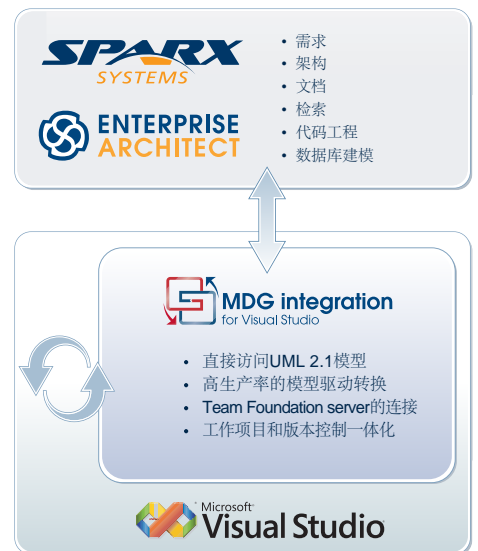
SPARX SYSTEMS

ENTERPRISE ARCHITECT

• 需求
• 架构
• 文档
• 检索
• 代码工程
• 数据库建模

MDG integration for Visual Studio

• 直接访问UML 2.1模型
• 高生产率的模型驱动转换
• Team Foundation server的连接
• 工作项目和版本控制一体化

Microsoft Visual Studio